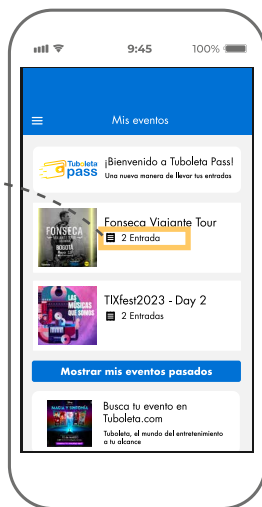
9:45

100%

Mis eventos

Tuboleta pass

¡Bienvenido a Tuboleta Pass!

Una nueva manera de llevar tus entradas

FONSECA

BOGOTÁ

Fonseca Viajante Tour

2 Entrada

LAS MÚSICAS QUE SOMOS

TIXfest2023 - Day 2

2 Entradas

Mostrar mis eventos pasados

Busca tu evento en Tuboleta.com

Tuboleta, el mundo del entretenimiento a tu alcance